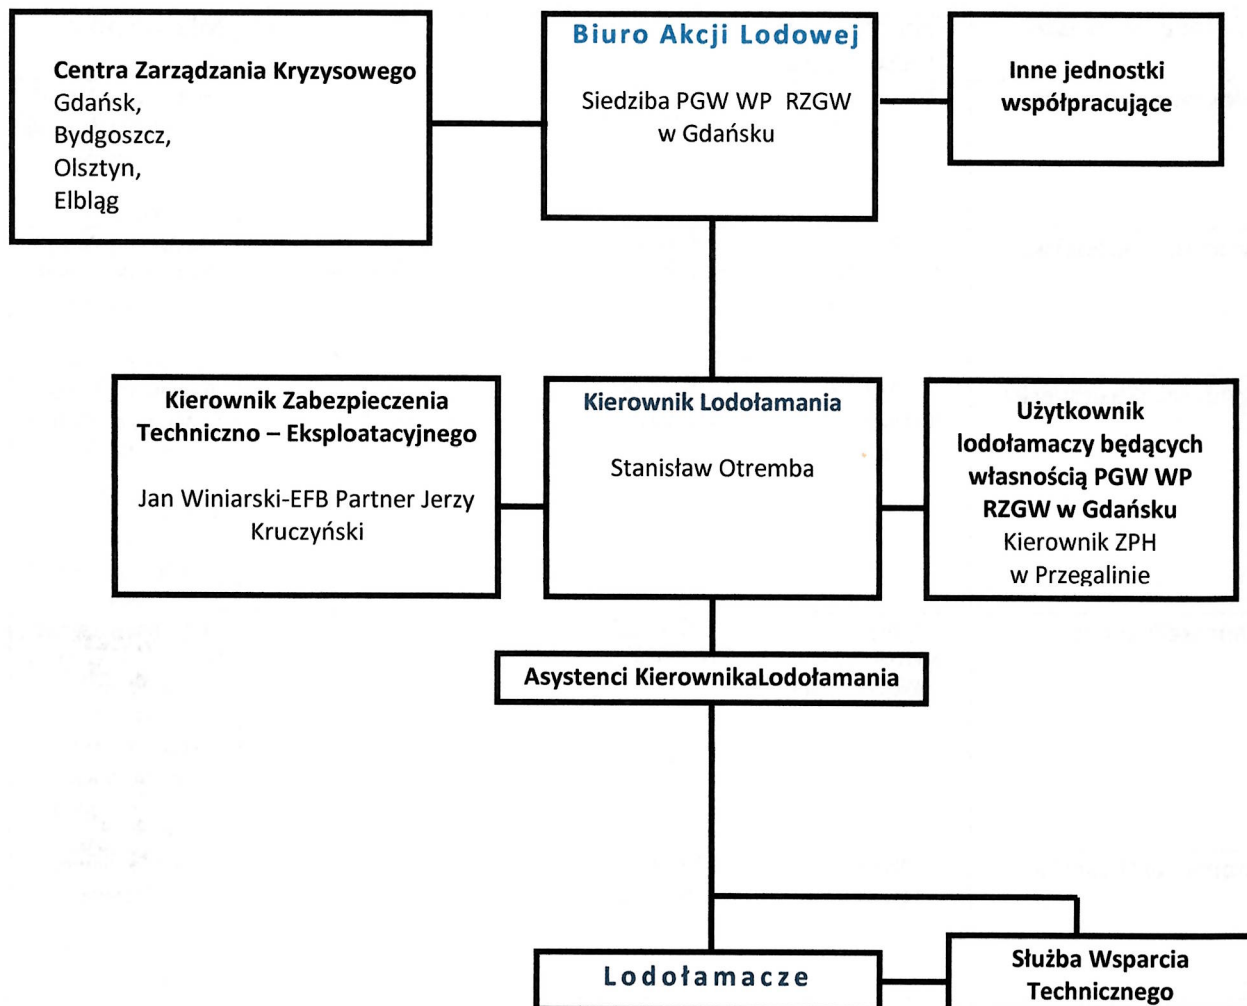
Centra Zarządzania Kryzysowego
Gdańsk,
Bydgoszcz,
Olsztyn,
Elbląg

Biuro Akcji Lodowej

Siedziba PGW WP RZGW w Gdańsku

Inne jednostki współpracujące

Kierownik Zabezpieczenia Techniczno – Eksploatacyjnego

Jan Winiarski-EFB Partner Jerzy Kruczyński

Kierownik Lodołamania

Stanisław Otremba

Użytkownik lodołamaczy będących własnością PGW WP RZGW w Gdańsku
Kierownik ZPH
w Przegalinie

Asystenci KierownikaLodołamania

Lodołamacze

Służba Wsparcia Technicznego